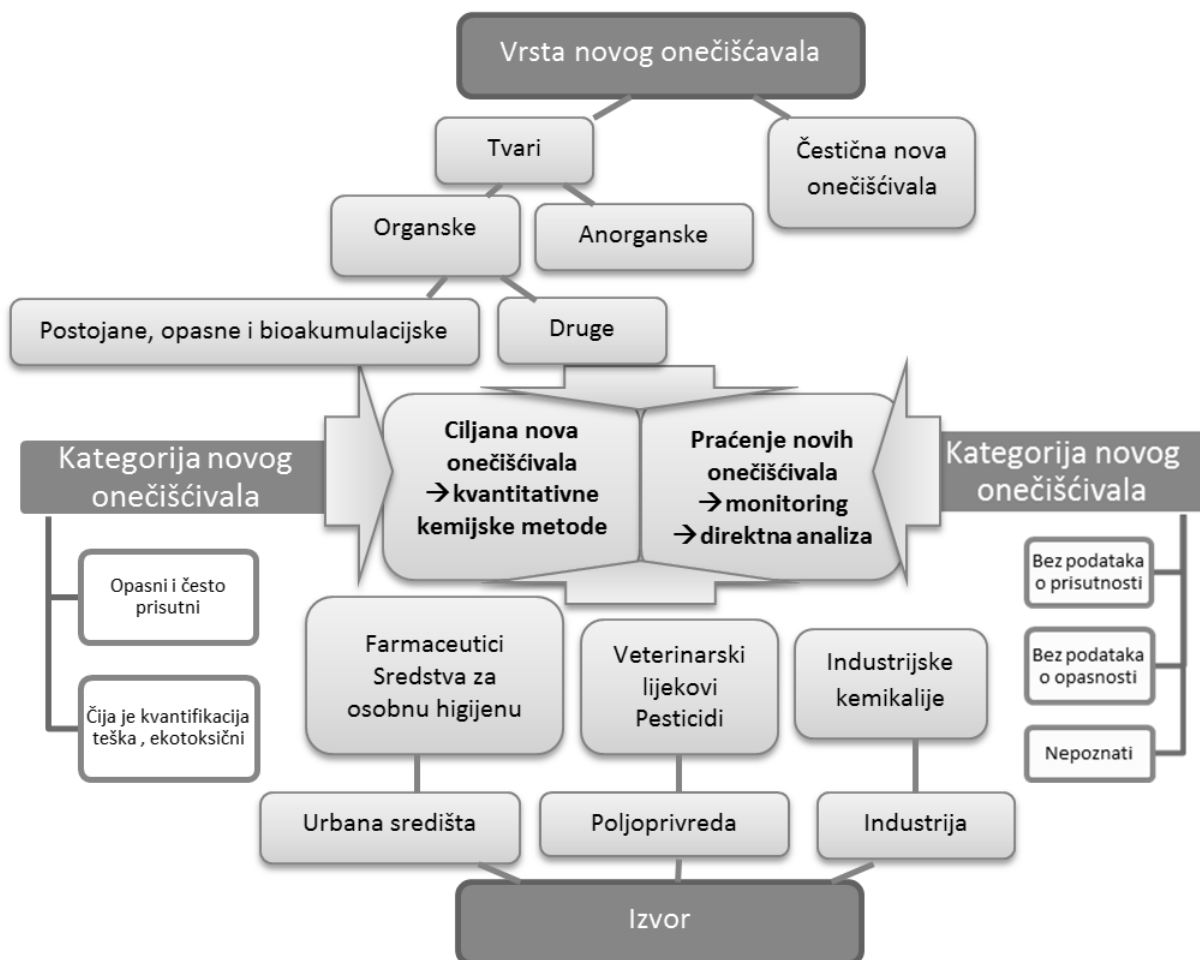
Vrsta novog onečišćavala

Tvari

Čestična nova onečišćivala

Organske

Anorganske

Postojane, opasne i bioakumulacijske

Druge

Kategorija novog onečišćivala

Ciljana nova onečišćivala
→kvantitativne kemijske metode

Praćenje novih onečišćivala
→monitoring
→direktna analiza

Kategorija novog onečišćivala

Opasni i često prisutni

Čija je kvantifikacija teška , ekotoksični

Bez podataka o prisutnosti

Bez podataka o opasnosti

Nepoznati

Farmaceutici Sredstva za osobnu higijenu

Veterinarski lijekovi Pesticidi

Industrijske kemikalije

Urbana središta

Poljoprivreda

Industrija

Izvor